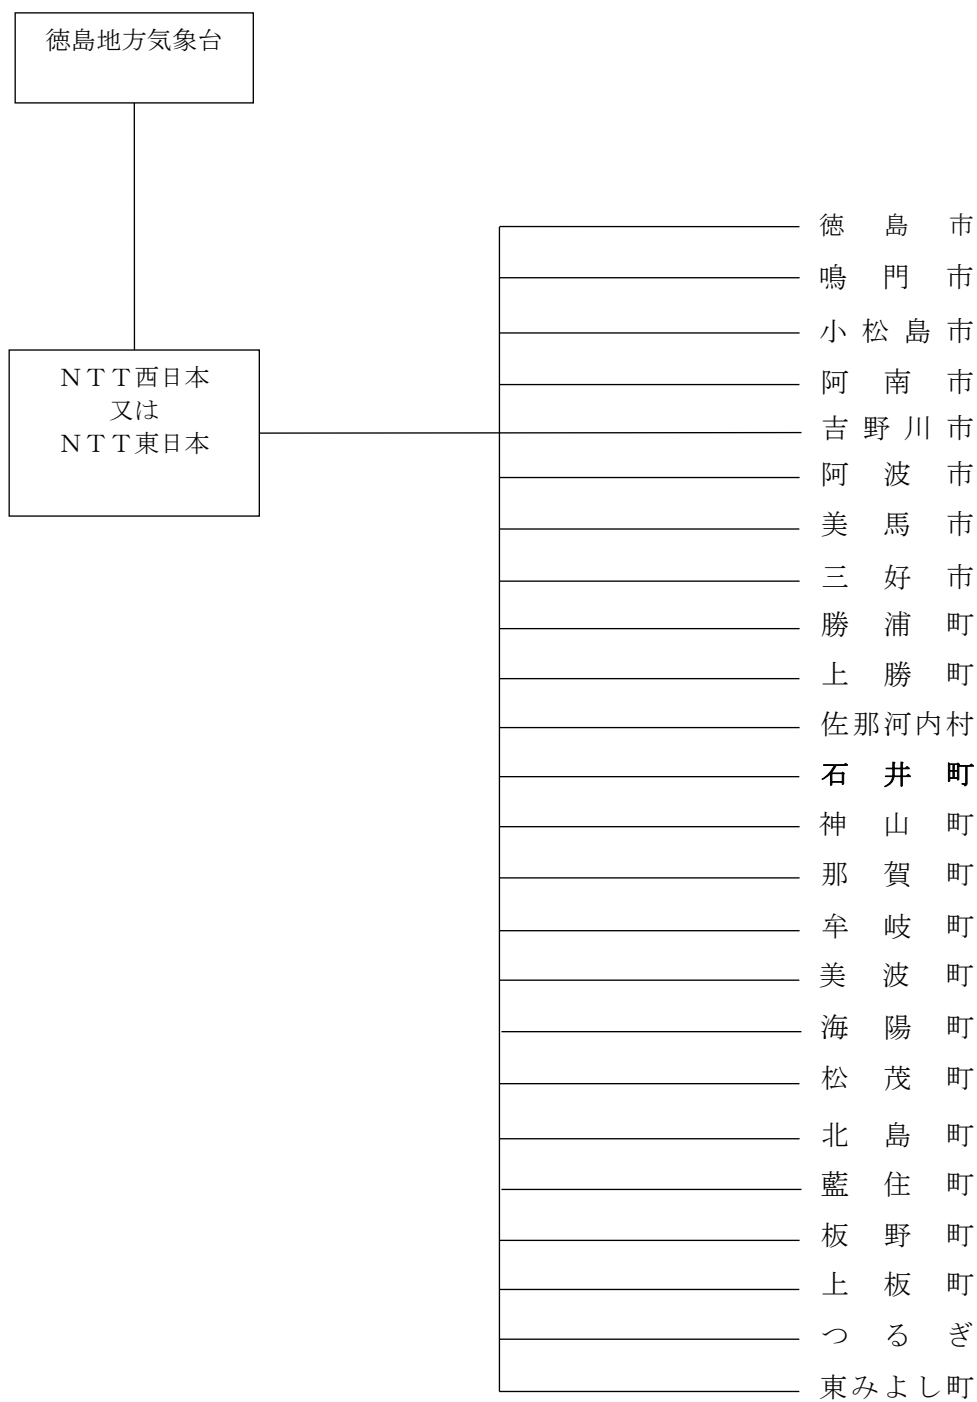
徳島地方気象台

NTT西日本
又は
NTT東日本

徳島市
鳴門市
小松島市
阿南市
吉野川市
阿波市
美馬市
三好市
勝浦町
上勝町
佐那河内村
石井町
神山町
那賀町
牟岐町
美波町
海陽町
松茂町
北島町
藍住町
板野町
上板町
つるぎ
東みよし町